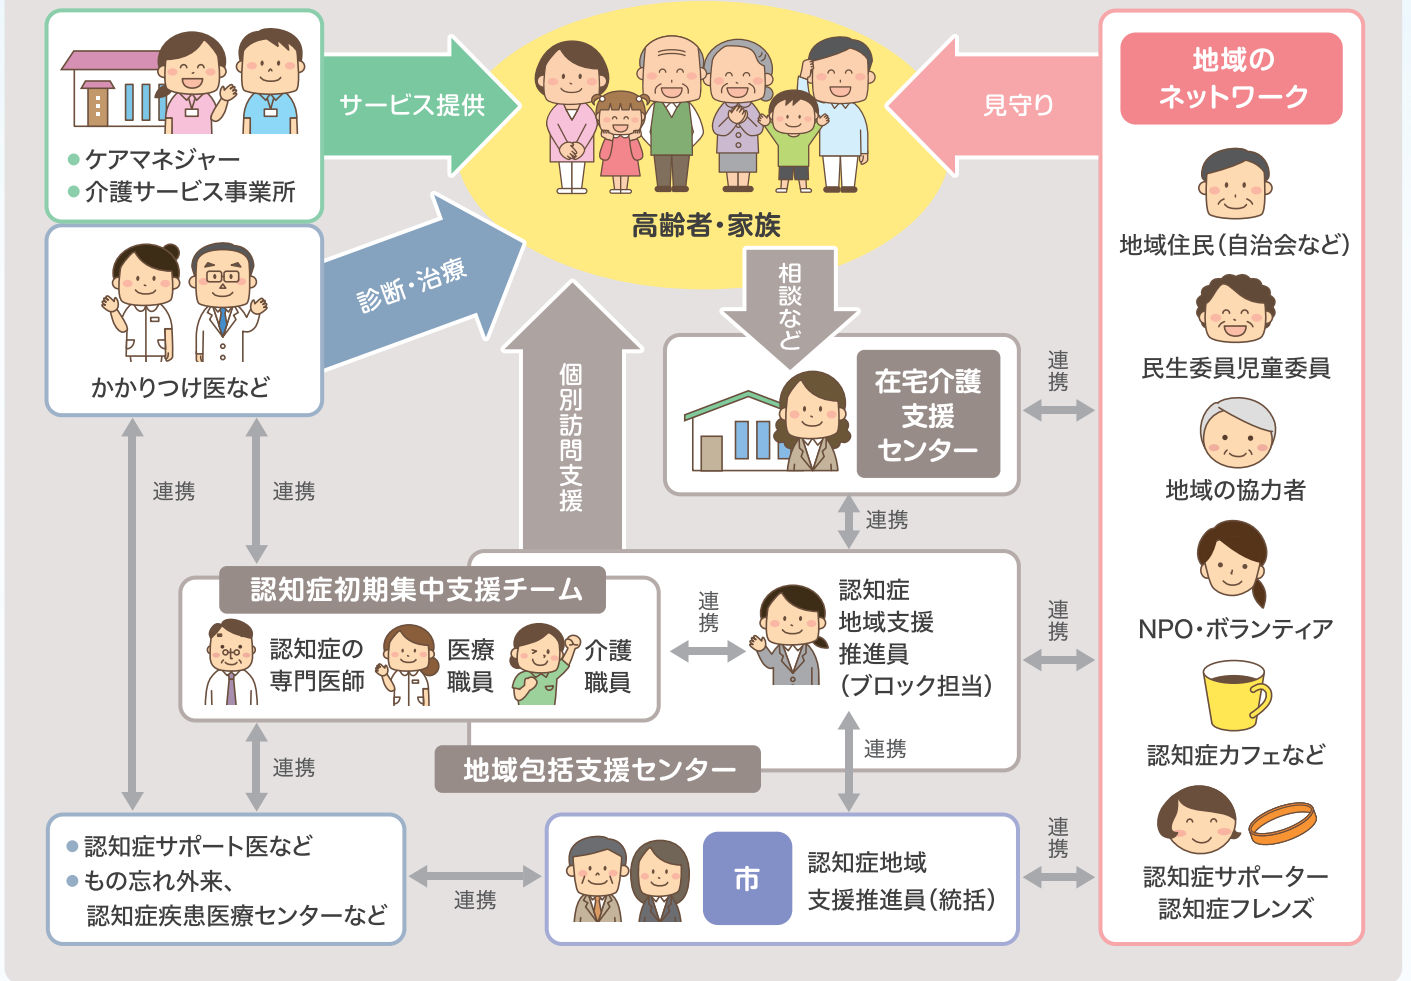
●ケアマネジャー
●介護サービス事業所

サービス提供

高齢者・家族

見守り

地域の
ネットワーク

地域住民(自治会など)

民生委員児童委員

地域の協力者

NPO・ボランティア

認知症カフェなど

認知症サポーター
認知症フレンズ

かかりつけ医など

診断・治療

相談など

個別訪問支援

在宅介護
支援
センター

連携

連携

連携

連携

連携

認知症初期集中支援チーム

認知症の
専門医師

医療
職員

介護
職員

連携

認知症
地域支援
推進員
(ブロック担当)

連携

連携

地域包括支援センター

連携

●認知症サポート医など
●もの忘れ外来、
認知症疾患医療センターなど

連携

市

認知症地域
支援推進員(統括)

連携